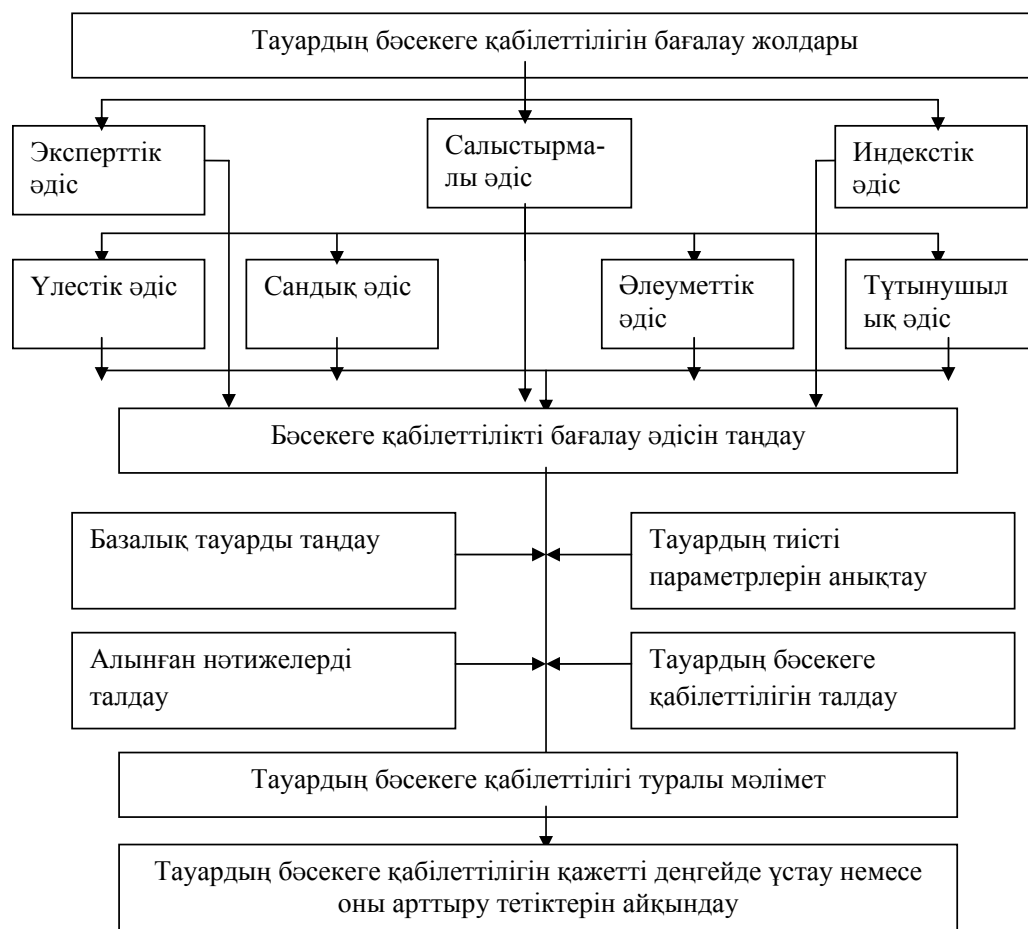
Тауардың бәсекеге қабілеттілігін бағалау жолдары

Эксперттік әдіс

Салыстырмалы әдіс

Индекстік әдіс

Үлестік әдіс

Сандық әдіс

Әлеуметтік әдіс

Тұтынушылық әдіс

Бәсекеге қабілеттілікті бағалау әдісін таңдау

Базалық тауарды таңдау

Тауардың тиісті параметрлерін анықтау

Алынған нәтижелерді талдау

Тауардың бәсекеге қабілеттілігін талдау

Тауардың бәсекеге қабілеттілігі туралы мәлімет

Тауардың бәсекеге қабілеттілігін қажетті деңгейде ұстау немесе оны арттыру тетіктерін айқындау